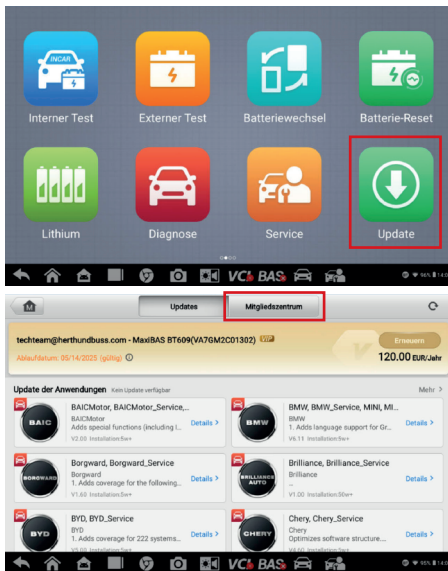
INCAR

Interner Test

Externer Test

Batteriewechsel

Batterie-Reset

Lithium

Diagnose

Service

Update

VCI BAS

Updates

Mitgliedszentrum

techteam@herthundbuss.com - MaxiBAS BT609(VA7GM2C01302) VIP

Ablaufdatum: 05/14/2025 (gültig)

Erneuern

120.00 EUR/Jahr

Update der Anwendungen Kein Update verfügbar

Mehr >

BAIC

BAICMotor, BAICMotor_Service,...
BAICMotor
Adds special functions (including l...
V2.00 Installation:5w+

Details >

Update

BMW

BMW, BMW_Service, MINI, MI...
BMW
1. Adds language support for Gr...
V6.11 Installation:5w+

Details >

Update

BORGWARD

Borgward, Borgward_Service
Borgward
1. Adds coverage for the following...
V1.60 Installation:5w+

Details >

Update

BRILLIANCE AUTO

Brilliance, Brilliance_Service
Brilliance
...
V1.00 Installation:50w+

Details >

Update

BYD

BYD, BYD_Service
BYD
1. Adds coverage for 222 systems...

Details >

Update

CHERY

Chery, Chery_Service
Chery
Optimizes software structure...

Details >

Update